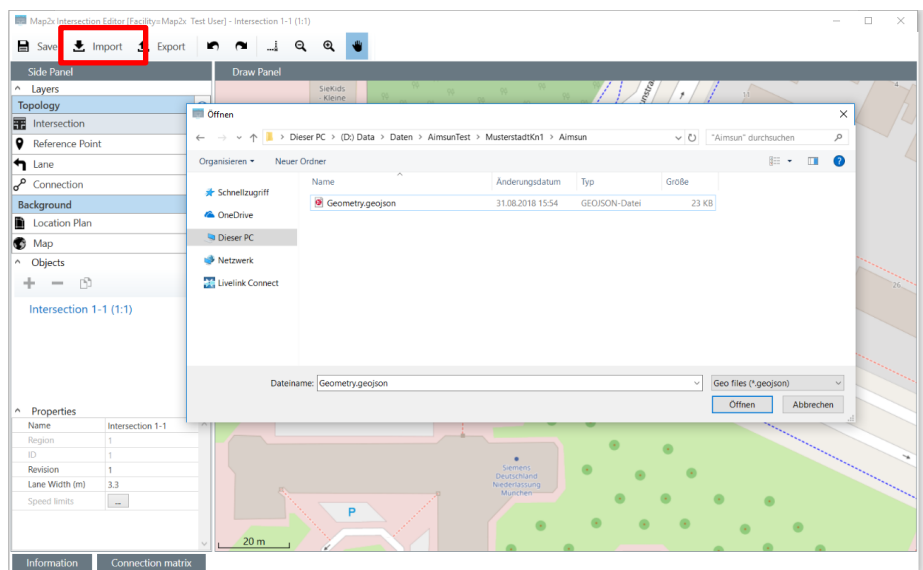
Map2x Intersection Editor [Facility: Map2x Test User] - Intersection 1-1 (1:1)

Save Import Export

Side Panel

Draw Panel

Layers

Topology

Intersection

Reference Point

Lane

Connection

Background

Location Plan

Map

Objects

Intersection 1-1 (1:1)

Properties

| | |
|---|---|
| Name | Intersection 1-1 |
| Region | 1 |
| ID | 1 |
| Revision | 1 |
| Lane Width (m) | 3.3 |
| Speed limits | ... |

Information

Connection matrix

SieKids Kleine

Siemens Deutschland Niederlassung München

P

20 m

26

Öffnen

Dieser PC > (D:) Data > Daten > AimsunTest > MusterstadtKn1 > Aimsun

"Aimsun" durchsuchen

Organisieren ▾ Neuer Ordner

Schnellzugriff

OneDrive

Dieser PC

Netzwerk

Livelink Connect

| Name | Änderungsdatum | Typ | Größe |
|---|---|---|---|
| Geometry.geojson | 31.08.2018 15:54 | GEOJSON-Datei | 23 KB |

Dateiname: Geometry.geojson

Geo files (*.geojson)

Öffnen

Abbrechen